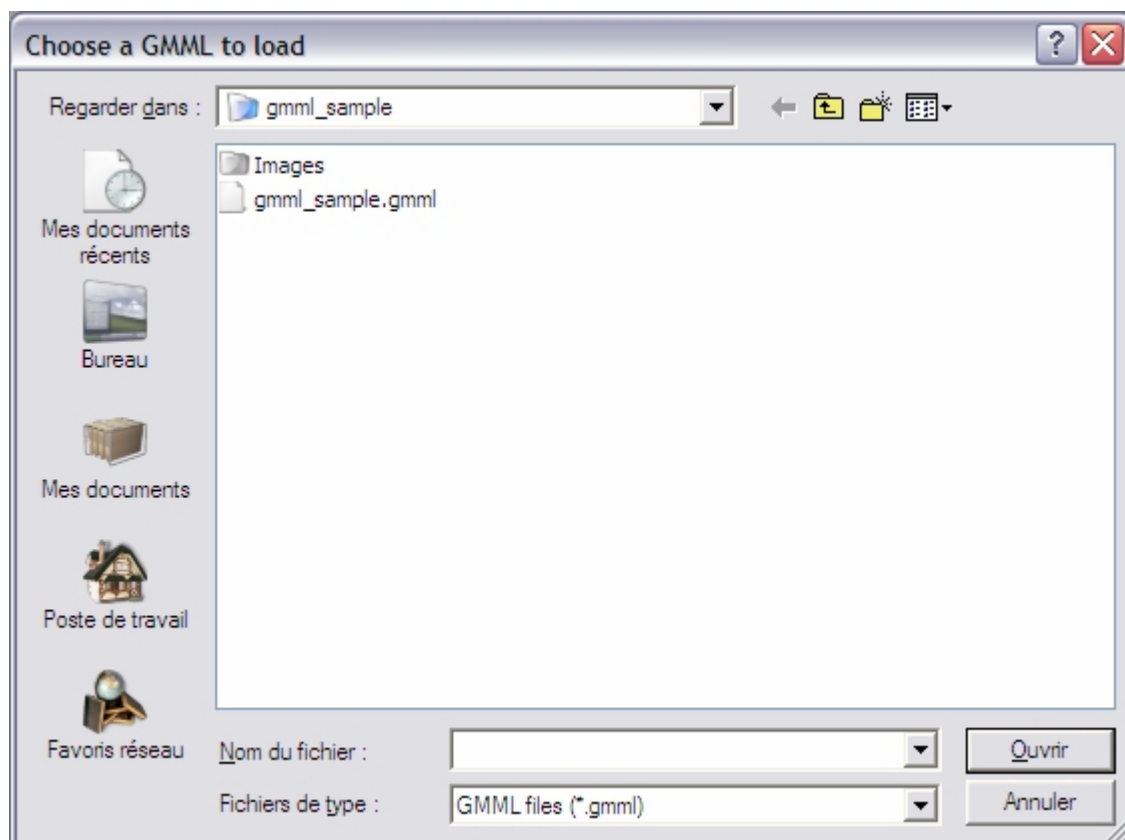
Choose a GMML to load

?

Regarder dans : gmml_sample

Images
gmml_sample.gmml

Mes documents récents

Bureau

Mes documents

Poste de travail

Favoris réseau

Nom du fichier :

Ouvrir

Fichiers de type : GMML files (*.gmml)

Annuler